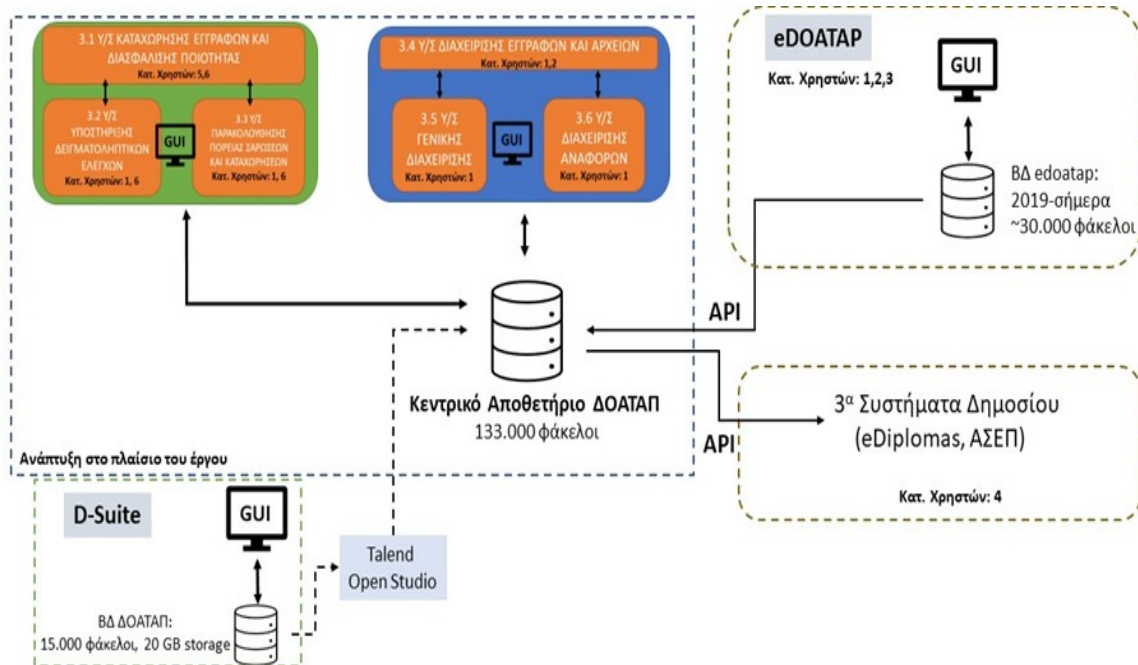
3.1 Υ/Σ ΚΑΤΑΧΩΡΗΣΗΣ ΕΓΓΡΑΦΩΝ ΚΑΙ ΔΙΑΣΦΑΛΙΣΗΣ ΠΟΙΟΤΗΤΑΣ
Κατ. Χρηστών: 5,6

3.2 Υ/Σ ΥΠΟΣΤΗΡΙΞΗΣ ΔΕΙΓΜΑΤΟΛΗΠΤΙΚΩΝ ΕΛΕΓΧΩΝ
Κατ. Χρηστών: 1, 6

GUI

3.3 Υ/Σ ΠΑΡΑΚΟΛΟΥΘΗΣΗΣ ΠΟΡΕΙΑΣ ΣΑΡΩΣΕΩΝ ΚΑΙ ΚΑΤΑΧΩΡΗΣΕΩΝ
Κατ. Χρηστών: 1, 6

3.4 Υ/Σ ΔΙΑΧΕΙΡΙΣΗΣ ΕΓΓΡΑΦΩΝ ΚΑΙ ΑΡΧΕΙΩΝ
Κατ. Χρηστών: 1,2

3.5 Υ/Σ ΓΕΝΙΚΗΣ ΔΙΑΧΕΙΡΙΣΗΣ
Κατ. Χρηστών: 1

GUI

3.6 Υ/Σ ΔΙΑΧΕΙΡΙΣΗΣ ΑΝΑΦΟΡΩΝ
Κατ. Χρηστών: 1

eDOATAP
Κατ. Χρηστών: 1,2,3
GUI
ΒΔ edoatap: 2019-σήμερα ~30.000 φάκελοι

API

Κεντρικό Αποθετήριο ΔΟΑΤΑΠ
133.000 φάκελοι

API

3$^α$ Συστήματα Δημοσίου (eDiplomas, ΑΣΕΠ)
Κατ. Χρηστών: 4

Ανάπτυξη στο πλαίσιο του έργου

D-Suite
GUI
ΒΔ ΔΟΑΤΑΠ: 15.000 φάκελοι, 20 GB storage

Talend Open Studio